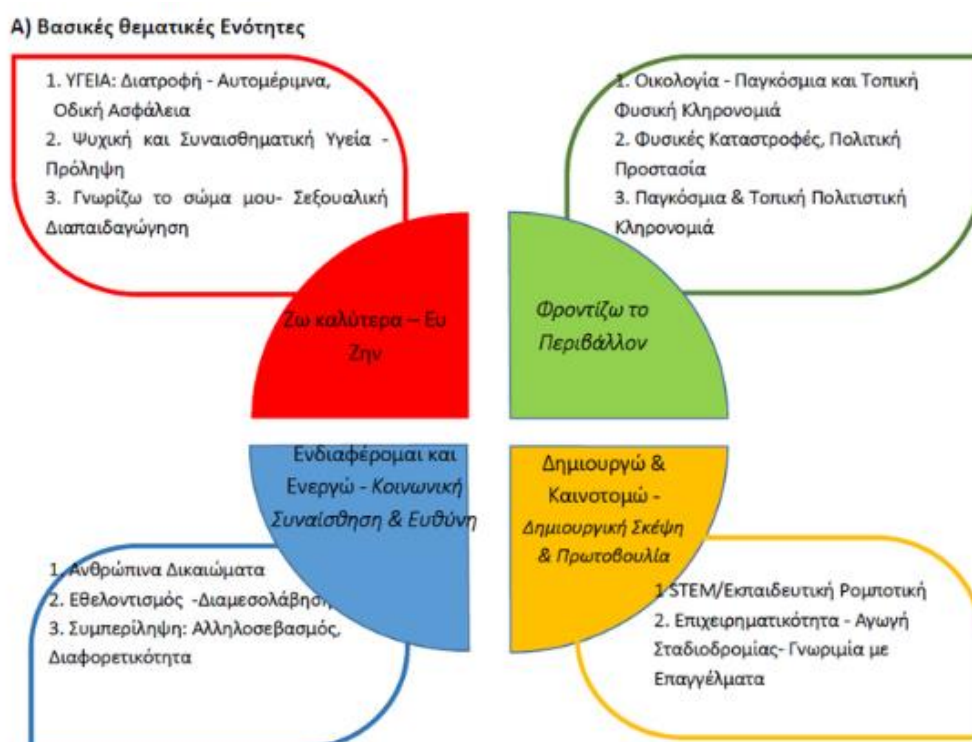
Α) Βασικές θεματικές Ενότητες

1. ΥΓΕΙΑ: Διατροφή - Αυτομέριμνα, Οδική Ασφάλεια
2. Ψυχική και Συναισθηματική Υγεία - Πρόληψη
3. Γνωρίζω το σώμα μου- Σεξουαλική Διαπαιδαγώγηση

1. Οικολογία - Παγκόσμια και Τοπική Φυσική Κληρονομιά
2. Φυσικές Καταστροφές, Πολιτική Προστασία
3. Παγκόσμια & Τοπική Πολιτιστική Κληρονομιά

Ζω καλύτερα – Ευ Ζην

Φροντίζω το Περιβάλλον

Ενδιαφέρομαι και Ενεργώ - Κοινωνική Συναίσθηση & Ευθύνη

Δημιουργώ & Καινοτομώ - Δημιουργική Σκέψη & Πρωτοβουλία

1. Ανθρώπινα Δικαιώματα
2. Εθελοντισμός -Διαμεσολάβηση
3. Συμπερίληψη: Αλληλοσεβασμός, Διαφορετικότητα

1 STEM/Εκπαιδευτική Ρομποτική
2. Επιχειρηματικότητα - Αγωγή Σταδιοδρομίας- Γνωριμία με Επαγγέλματα